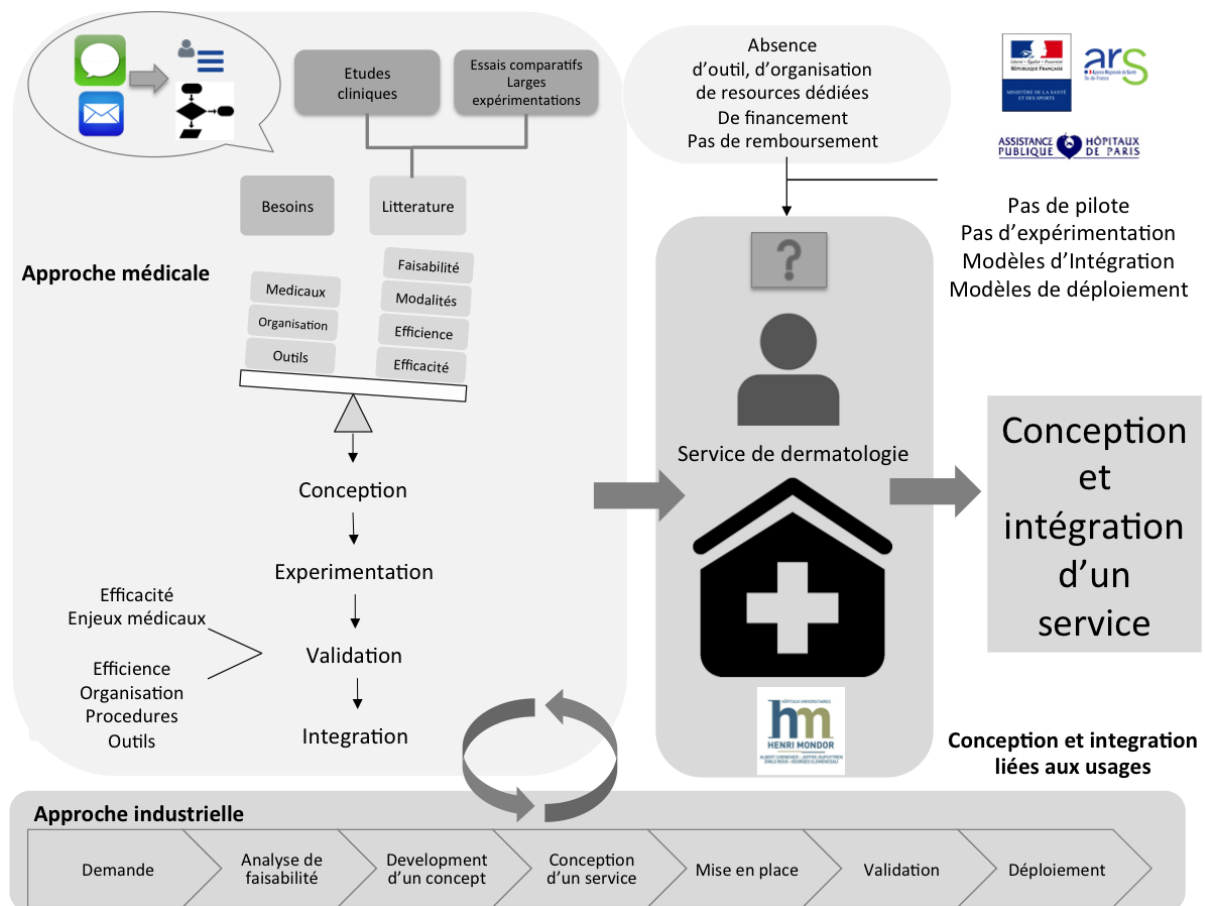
Etudes cliniques

Essais comparatifs
Larges expérimentations

Besoins

Litterature

Approche médicale

Medicaux
Organisation
Outils

Faisabilité
Modalités
Efficience
Efficacité

Conception

Experimentation

Efficacité
Enjeux médicaux

Efficience
Organisation
Procedures
Outils

Validation

Integration

Absence
d'outil, d'organisation
de resources dédiées
De financement
Pas de remboursement

ars

ASSISTANCE PUBLIQUE HÔPITAUX DE PARIS

Pas de pilote
Pas d'expérimentation
Modèles d'Intégration
Modèles de déploiement

?

Service de dermatologie

Conception et intégration d'un service

HENRI MONDOR

Conception et integration liées aux usages

Approche industrielle

Demande | Analyse de faisabilité | Development d'un concept | Conception d'un service | Mise en place | Validation | Déploiement